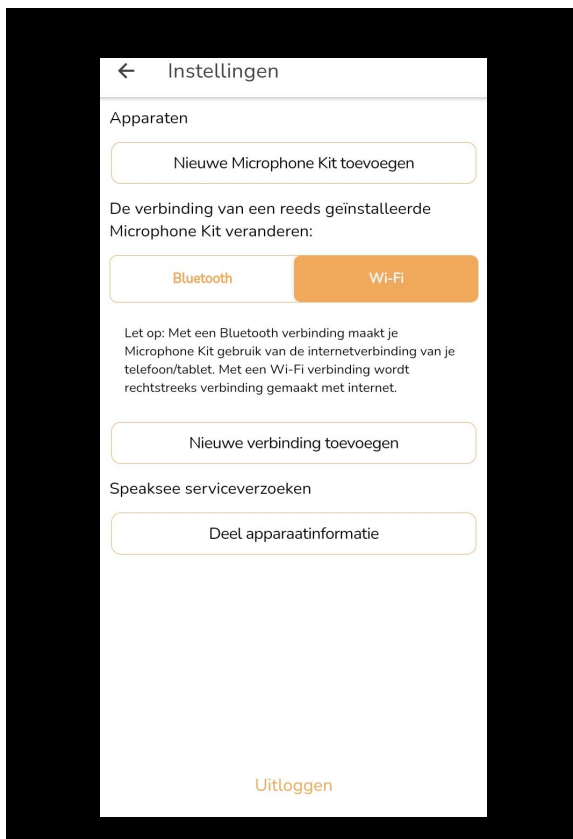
← Instellingen

Apparaten

Nieuwe Microphone Kit toevoegen

De verbinding van een reeds geïnstalleerde Microphone Kit veranderen:

Bluetooth

Wi-Fi

Let op: Met een Bluetooth verbinding maakt je Microphone Kit gebruik van de internetverbinding van je telefoon/tablet. Met een Wi-Fi verbinding wordt rechtstreeks verbinding gemaakt met internet.

Nieuwe verbinding toevoegen

Speaksee serviceverzoeken

Deel apparaatinformatie

Uitloggen